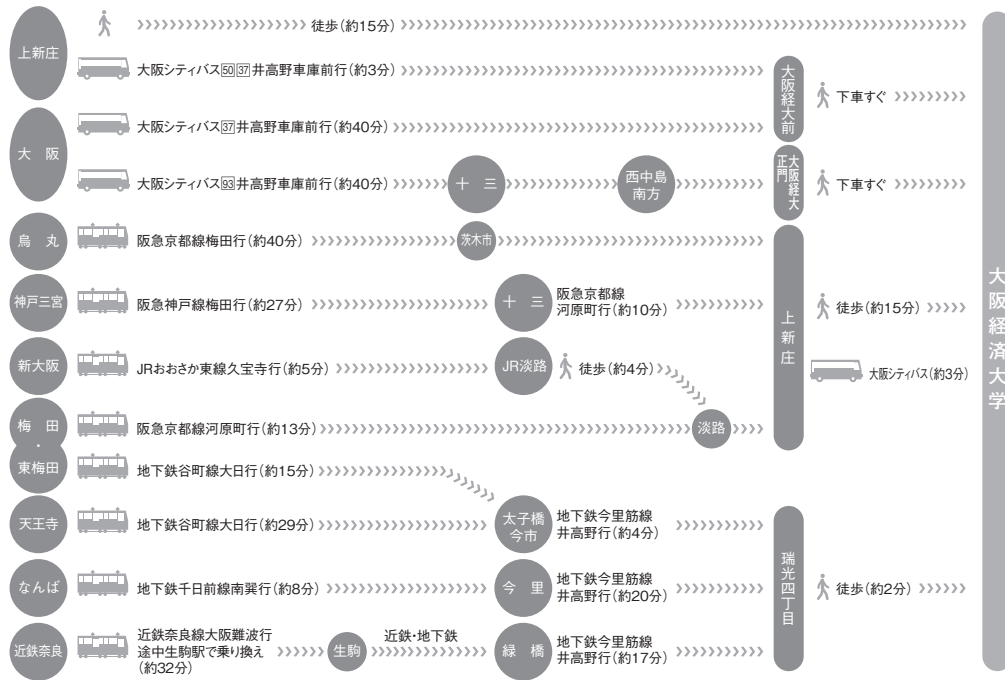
上新庄
徒歩(約15分)
大阪シティバス50 37井高野車庫前行(約3分)
大阪経大前
下車すぐ

大阪
大阪シティバス37井高野車庫前行(約40分)
大阪シティバス93井高野車庫前行(約40分)
十三
西中島南方
大阪経大正門
下車すぐ

烏丸
阪急京都線梅田行(約40分)
茨木市

神戸三宮
阪急神戸線梅田行(約27分)
十三
阪急京都線河原町行(約10分)

新大阪
JRおおさか東線久宝寺行(約5分)
JR淡路
徒歩(約4分)

梅田・東梅田
阪急京都線河原町行(約13分)
淡路

上新庄
徒歩(約15分)
大阪シティバス(約3分)

地下鉄谷町線大日行(約15分)

天王寺
地下鉄谷町線大日行(約29分)
太子橋今市
地下鉄今里筋線井高野行(約4分)

なんば
地下鉄千日前線南巽行(約8分)
今里
地下鉄今里筋線井高野行(約20分)

近鉄奈良
近鉄奈良線大阪難波行
途中生駒駅で乗り換え
(約32分)
生駒
近鉄・地下鉄
緑橋
地下鉄今里筋線井高野行(約17分)

瑞光四丁目
徒歩(約2分)

大阪経済大学